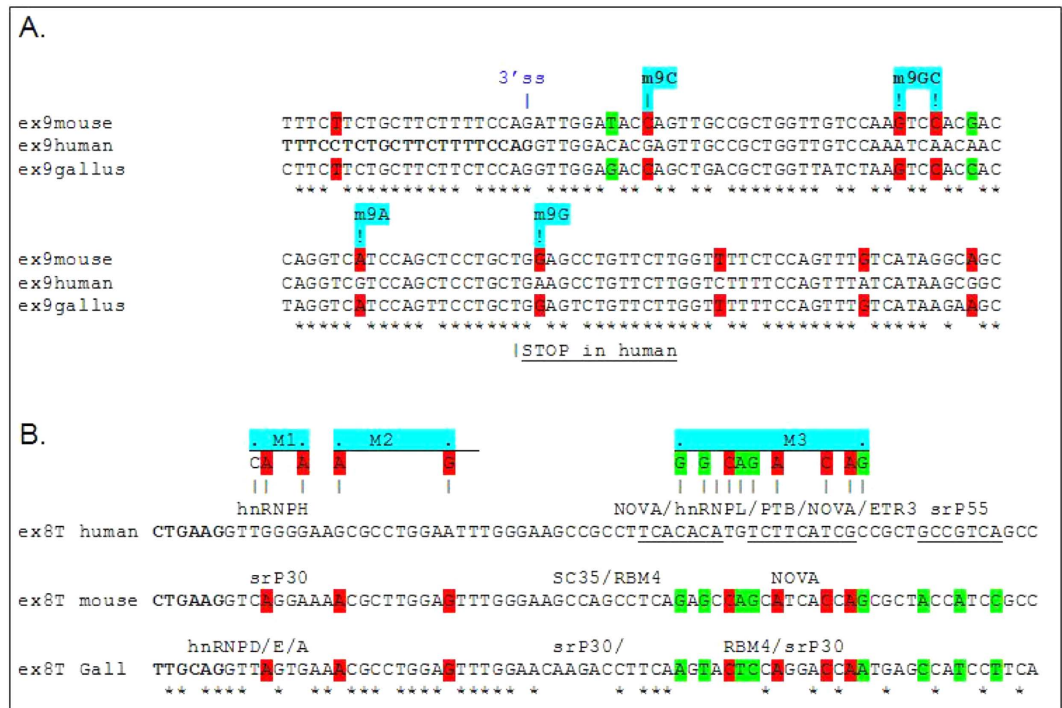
A.

3'ss m9C m9GC

ex9mouse TTTCTTCTGCTTCTTTTCCAGATTGGATACCAGTTGCCGCTGGTTGTCCAAGTCCACGAC
ex9human TTTCCTCTGCTTCTTTTCCAGGTTGGACACGAGTTGCCGCTGGTTGTCCAAATCAACAAC
ex9gallus CTTCTTCTGCTTCTTCTCCAGGTTGGAGACAAGCTGACGCTGGTTATCTAAGTCCACCAC

m9A m9G

ex9mouse CAGGTCATCCAGCTCCTGCTGGAGCCTGTTCTTGGTTTTCTCCAGTTTGTCATAGGCAGC
ex9human CAGGTCGTCCAGCTCCTGCTGAAGCCTGTTCTTGGTCTTTTCCAGTTTATCATAAGCGGC
ex9gallus TAGGTCATCCAGTTCCTGCTGGAGTCTGTTCTTGGTTTTTTCCAGTTTGTCATAAGAAGC

STOP in human

B.

M1. M2 M3

CA A A G G G CAG A C AG

hnRNPH NOVA/hnRNPL/PTB/NOVA/ETR3 srP55
ex8T human CTGAAGGTTGGGGAAGCGCCTGGAATTTGGGAAGCCGCCTTCACACATGTCTTCATCGCCGCTGCCGTCAGCC

srP30 SC35/RBM4 NOVA
ex8T mouse CTGAAGGTCAGGAAAACGCTTGGAGTTTGGGAAGCCAGCCTCAGAGCTAGCATCACCAGCGCTACCATCCGCC

hnRNPD/E/A srP30/ RBM4/srP30
ex8T Gall TTGCAGGTTAGTGAAACGCCTGGAGTTTGGAACAAGACCTTCAAGTATTCCAGGAGCAATGAGCCATCCTTCA